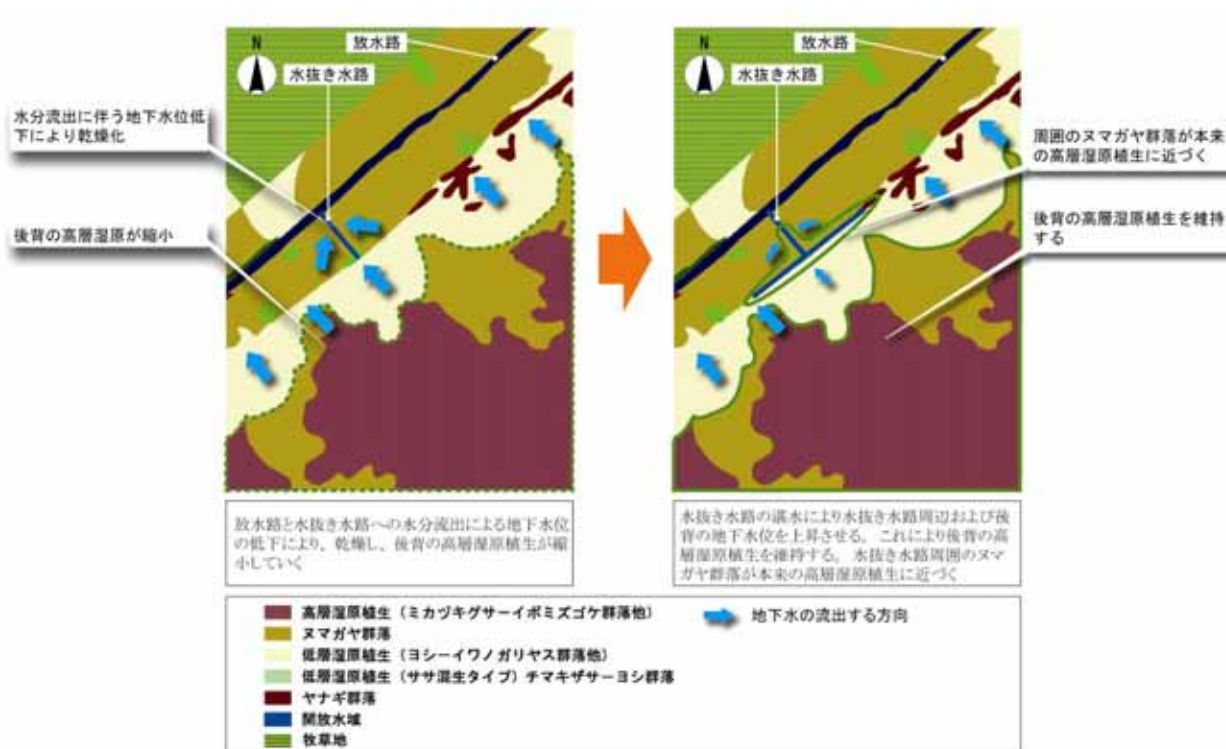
N

放水路

水抜き水路

水分流出に伴う地下水位低下により乾燥化

後背の高層湿原が縮小

放水路と水抜き水路への水分流出による地下水位の低下により、乾燥し、後背の高層湿原植生が縮小していく

N

放水路

水抜き水路

周囲のヌマガヤ群落が本来の高層湿原植生に近づく

後背の高層湿原植生を維持する

水抜き水路の湛水により水抜き水路周辺および後背の地下水位を上昇させる。これにより後背の高層湿原植生を維持する。水抜き水路周囲のヌマガヤ群落が本来の高層湿原植生に近づく

高層湿原植生（ミカヅキグサーイボミズゴケ群落他）
ヌマガヤ群落
低層湿原植生（ヨシーイワノガリヤス群落他）
低層湿原植生（ササ混生タイプ）チマキザサーヨシ群落
ヤナギ群落
開放水域
牧草地

地下水の流出する方向